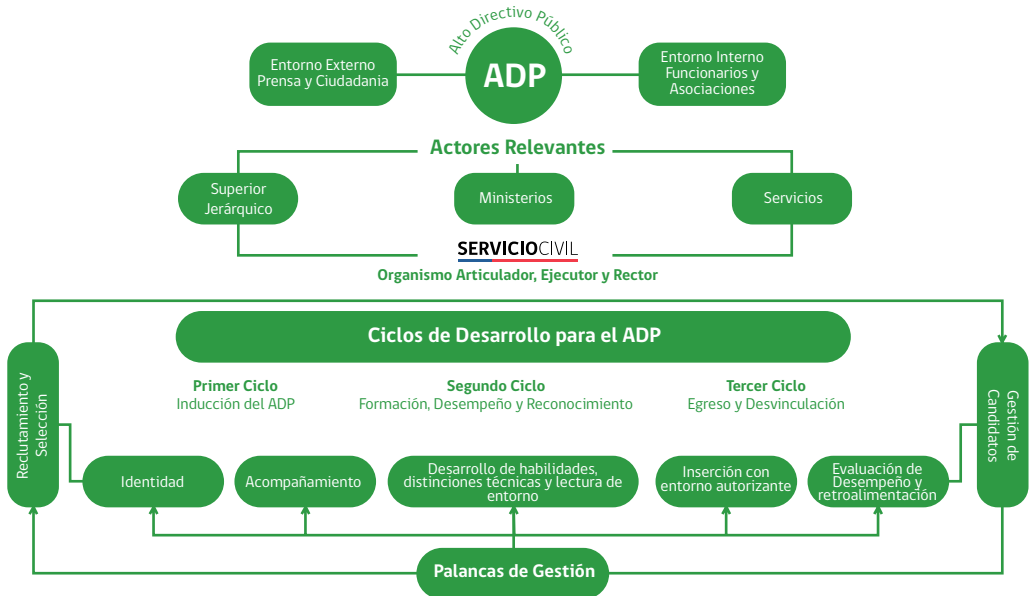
Alto Directivo Público

ADP

Entorno Externo
Prensa y Ciudadania

Entorno Interno
Funcionarios y
Asociaciones

Actores Relevantes

Superior
Jerárquico

Ministerios

Servicios

SERVICIOCIVIL
Organismo Articulador, Ejecutor y Rector

Ciclos de Desarrollo para el ADP

Reclutamiento y Selección

Gestión de Candidatos

Primer Ciclo
Inducción del ADP

Segundo Ciclo
Formación, Desempeño y Reconocimiento

Tercer Ciclo
Egreso y Desvinculación

Identidad

Acompañamiento

Desarrollo de habilidades, distinciones técnicas y lectura de entorno

Inserción con entorno autorizante

Evaluación de Desempeño y retroalimentación

Palancas de Gestión